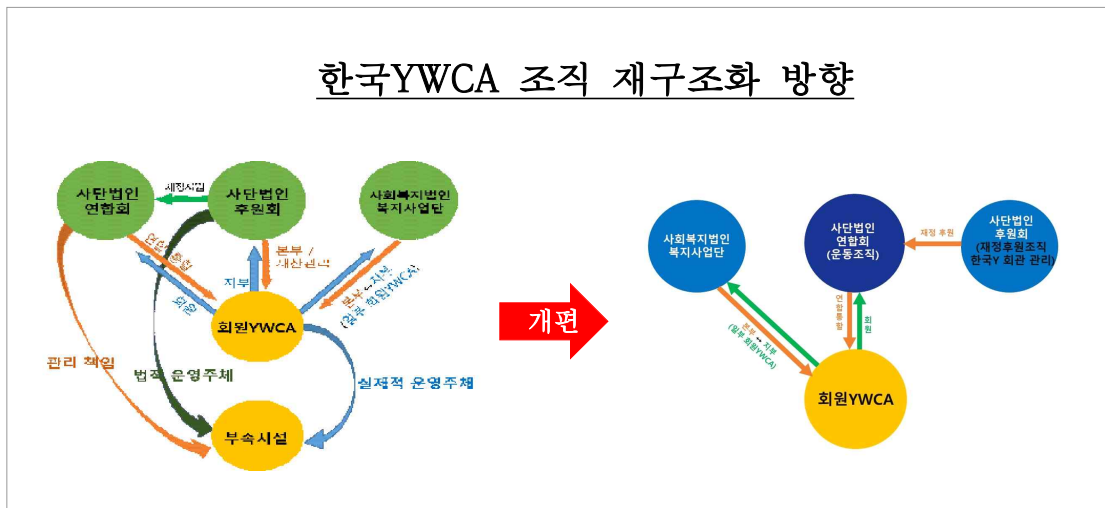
한국YWCA 조직 재구조화 방향

사단법인 연합회

재정지원

사단법인 후원회

사회복지법인 복지사업단

연합통합

본부 / 재산관리

지부

회원

본부↔지부 (일부 회원YWCA)

회원YWCA

관리 책임

법적 운영주체

실제적 운영주체

부속시설

개편

사회복지법인 복지사업단

사단법인 연합회 (운동조직)

재정 후원

사단법인 후원회 (재정후원조직 한국Y 회관 관리)

본부↔지부 (일부 회원YWCA)

연합통합

회원

회원YWCA